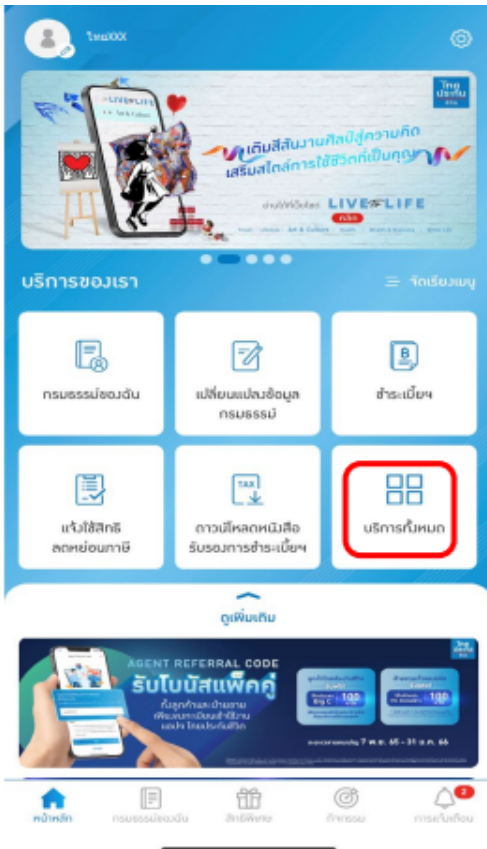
ไทยXXX

ไทย ประกัน ชีวิต

LIVE LIFE Art & Culture

เติมสีสันงานศิลป์สู่ความคิด เสริมสไตล์การใช้ชีวิตที่เป็นคุณ

LIVE LIFE

บริการของเรา

จัดเรียงเมนู

กรมธรรม์ของฉัน

เปลี่ยนแปลงข้อมูลกรมธรรม์

ชำระเบี้ยฯ

แจ้งใช้สิทธิลดหย่อนภาษี

TAX

ดาวน์โหลดหนังสือรับรองการชำระเบี้ยฯ

บริการทั้งหมด

ดูเพิ่มเติม

ไทย ประกัน ชีวิต

AGENT REFERRAL CODE

รับโบนัสแพ็คคู่

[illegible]

100

100

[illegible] 7 พ.ย. 65 - 31 ม.ค. 66

หน้าหลัก

กรมธรรม์ของฉัน

สิทธิพิเศษ

กิจกรรม

2

การแจ้งเตือน